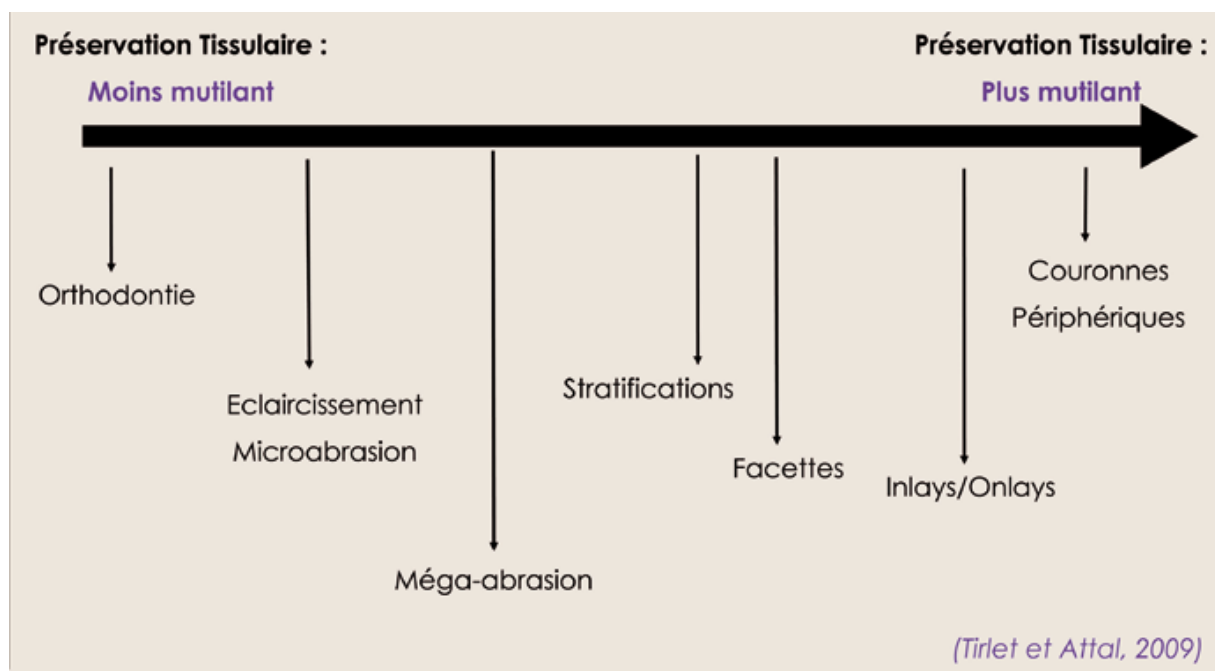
Préservation Tissulaire :
Moins mutilant

Préservation Tissulaire :
Plus mutilant

Orthodontie

Eclaircissement
Microabrasion

Méga-abrasion

Stratifications

Facettes

Inlays/Onlays

Couronnes
Périphériques

(Tirlet et Attal, 2009)